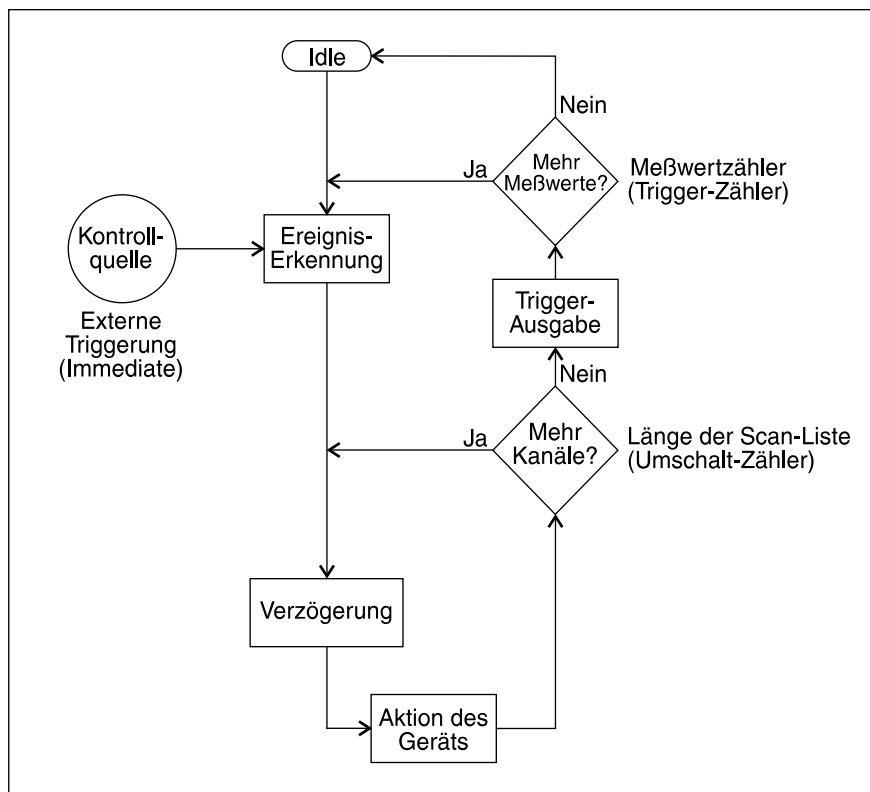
Idle

Nein

Ja

Mehr Meßwerte?

Meßwertzähler (Trigger-Zähler)

Kontrollquelle

Ereignis-Erkennung

Externe Triggerung (Immediate)

Trigger-Ausgabe

Nein

Ja

Mehr Kanäle?

Länge der Scan-Liste (Umschalt-Zähler)

Verzögerung

Aktion des Geräts